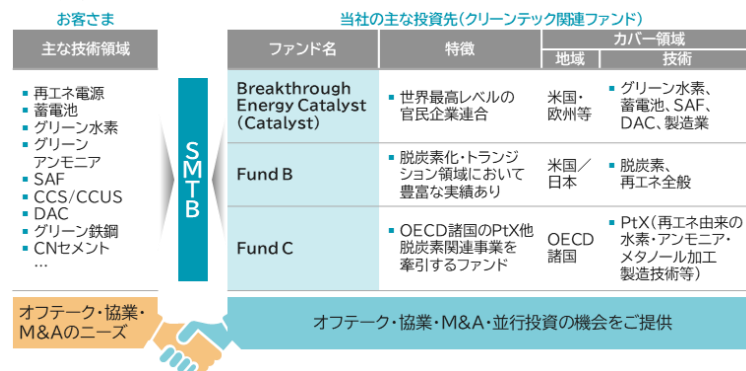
お客さま

主な技術領域

- 再エネ電源
- 蓄電池
- グリーン水素
- グリーンアンモニア
- SAF
- CCS/CCUS
- DAC
- グリーン鉄鋼
- CNセメント
…

SMTB

当社の主な投資先（クリーンテック関連ファンド）

| ファンド名 | 特徴 | カバー領域 地域 | カバー領域 技術 |
|---|---|---|---|
| Breakthrough Energy Catalyst (Catalyst) | ▪ 世界最高レベルの官民企業連合 | 米国・欧州等 | ▪ グリーン水素、蓄電池、SAF、DAC、製造業 |
| Fund B | ▪ 脱炭素化・トランジション領域において豊富な実績あり | 米国／日本 | ▪ 脱炭素、再エネ全般 |
| Fund C | ▪ OECD諸国のPtX他脱炭素関連事業を牽引するファンド | OECD諸国 | ▪ PtX（再エネ由来の水素・アンモニア・メタノール加工製造技術等） |

オフテーク・協業・M&Aのニーズ

オフテーク・協業・M&A・並行投資の機会をご提供